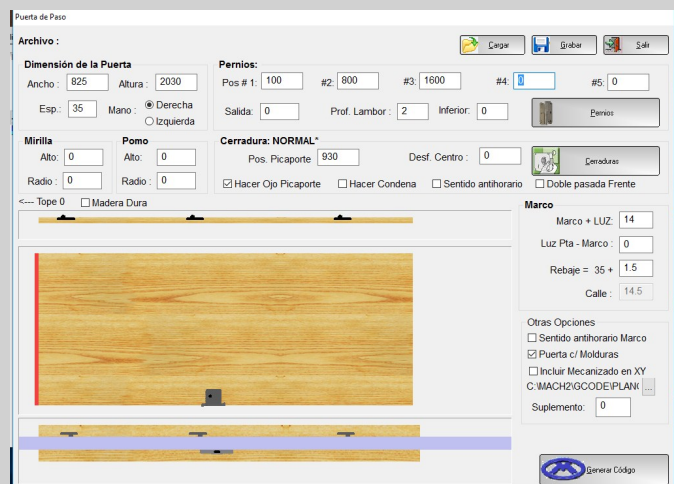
Puerta de Paso

Archivo :

Cargar

Grabar

Salir

Dimensión de la Puerta

Ancho : 825

Altura : 2030

Esp.: 35

Mano : Derecha

Izquierda

Pernios:

Pos # 1: 100

#2: 800

#3: 1600

#4: 0

#5: 0

Salida: 0

Prof. Lambor : 2

Inferior: 0

Pernios

Mirilla

Alto: 0

Radio : 0

Pomo

Alto: 0

Radio : 0

Cerradura: NORMAL*

Pos. Picaporte 930

Desf. Centro : 0

Cerraduras

Hacer Ojo Picaporte

Hacer Condena

Sentido antihorario

Doble pasada Frente

<--- Tope 0

Madera Dura

Marco

Marco + LUZ: 14

Luz Pta - Marco : 0

Rebaje = 35 + 1.5

Calle : 14.5

Otras Opciones

Sentido antihorario Marco

Puerta c/ Molduras

Incluir Mecanizado en XY

C:\MACH2\GCODE\PLAN(

...

Suplemento: 0

Generar Código